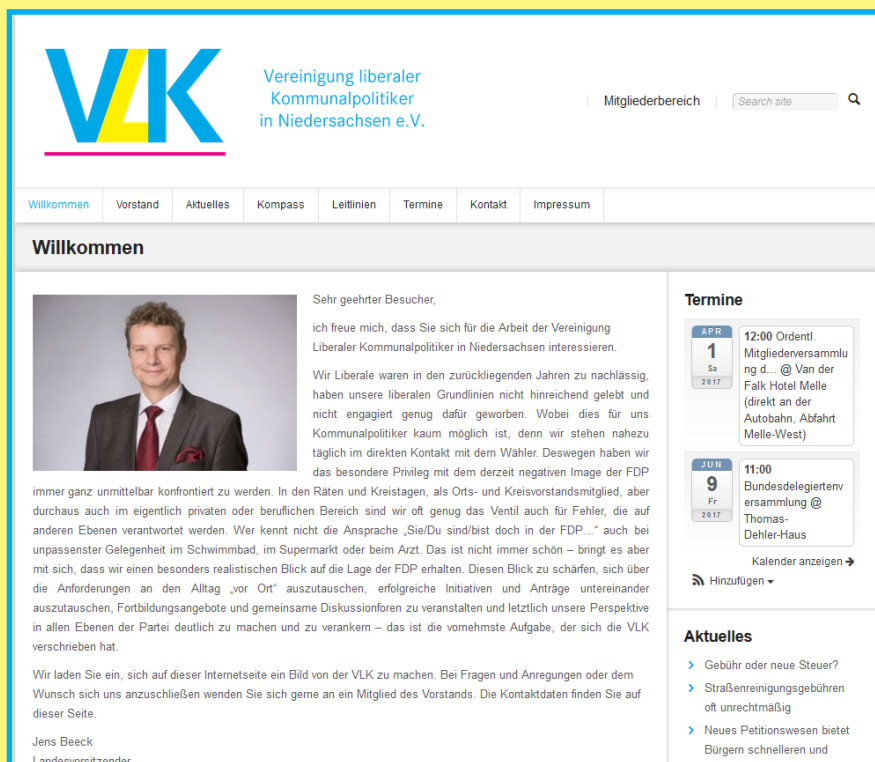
VLK

Vereinigung liberaler Kommunalpolitiker in Niedersachsen e.V.

Mitgliederbereich

Search site

Willkommen | Vorstand | Aktuelles | Kompass | Leitlinien | Termine | Kontakt | Impressum

Willkommen

Sehr geehrter Besucher,

ich freue mich, dass Sie sich für die Arbeit der Vereinigung Liberaler Kommunalpolitiker in Niedersachsen interessieren.

Wir Liberale waren in den zurückliegenden Jahren zu nachlässig, haben unsere liberalen Grundlinien nicht hinreichend gelebt und nicht engagiert genug dafür geworben. Wobei dies für uns Kommunalpolitiker kaum möglich ist, denn wir stehen nahezu täglich im direkten Kontakt mit dem Wähler. Deswegen haben wir das besondere Privileg mit dem derzeit negativen Image der FDP immer ganz unmittelbar konfrontiert zu werden. In den Räten und Kreistagen, als Orts- und Kreisvorstandsmitglied, aber durchaus auch im eigentlich privaten oder beruflichen Bereich sind wir oft genug das Ventil auch für Fehler, die auf anderen Ebenen verantwortet werden. Wer kennt nicht die Ansprache „Sie/Du sind/bist doch in der FDP…“ auch bei unpassenster Gelegenheit im Schwimmbad, im Supermarkt oder beim Arzt. Das ist nicht immer schön – bringt es aber mit sich, dass wir einen besonders realistischen Blick auf die Lage der FDP erhalten. Diesen Blick zu schärfen, sich über die Anforderungen an den Alltag „vor Ort“ auszutauschen, erfolgreiche Initiativen und Anträge untereinander auszutauschen, Fortbildungsangebote und gemeinsame Diskussionforen zu veranstalten und letztlich unsere Perspektive in allen Ebenen der Partei deutlich zu machen und zu verankern – das ist die vornehmste Aufgabe, der sich die VLK verschrieben hat.

Wir laden Sie ein, sich auf dieser Internetseite ein Bild von der VLK zu machen. Bei Fragen und Anregungen oder dem Wunsch sich uns anzuschließen wenden Sie sich gerne an ein Mitglied des Vorstands. Die Kontaktdaten finden Sie auf dieser Seite.

Jens Beeck
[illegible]

Termine

APR
1
Sa
2017

12:00 Ordentl. Mitgliederversammlung d... @ Van der Falk Hotel Melle (direkt an der Autobahn, Abfahrt Melle-West)

JUN
9
Fr
2017

11:00 Bundesdelegiertenversammlung @ Thomas-Dehler-Haus

Kalender anzeigen

Hinzufügen

Aktuelles

Gebühr oder neue Steuer?

Straßenreinigungsgebühren oft unrechtmäßig

Neues Petitionswesen bietet Bürgern schnelleren und